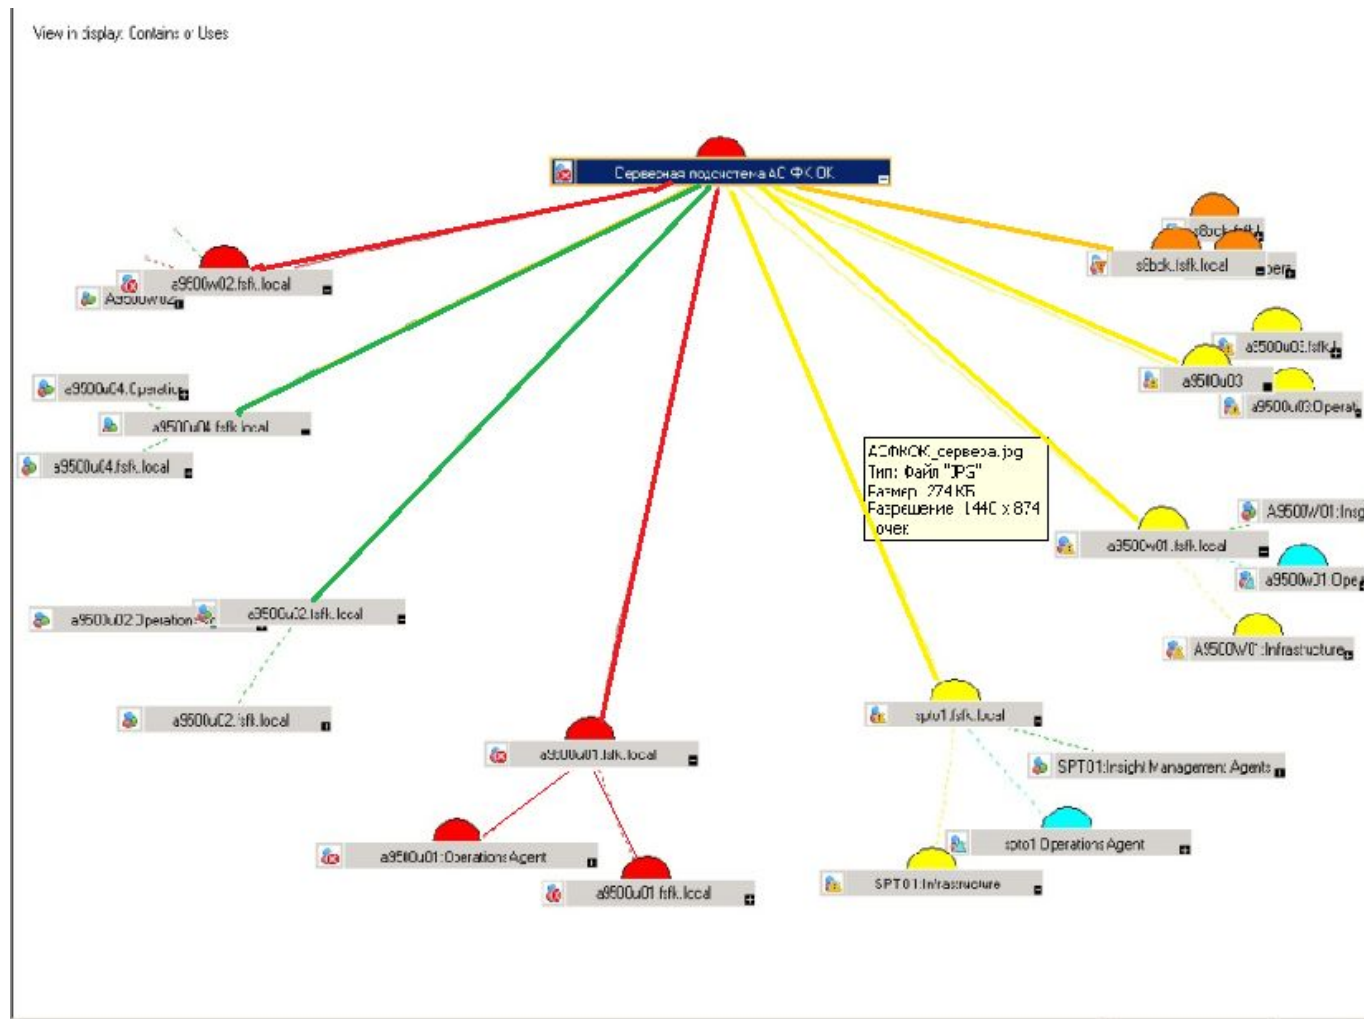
View in display: Contains or Uses

Серверная подсистема АС ФК ОК

a9500w02.fsfk.local

A9500w02

s8bck.fsfk.local

s8bck.fsfk.l

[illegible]oper

a9500u03.fsfk.l

a9500u03

a9500u03:Operat

a9500u04:Operatio

a9500u04.fsfk.local

a9500u04.fsfk.local

АСФКОК_сервера.jpg
Тип: Файл "JPG"
Размер: 274 КБ
Разрешение: 1440 x 874 точек

A9500W01:Insig

a9500w01.fsfk.local

a9500w01:Ope

A9500W01:Infrastructure

a9500u02:Operation

a9500u02.fsfk.local

a9500u02.fsfk.local

spto1.fsfk.local

SPT01:Insight Management Agents

a9500u01.fsfk.local

spto1:Operations Agent

a9500u01:Operations Agent

SPT01:Infrastructure

a9500u01.fsfk.local